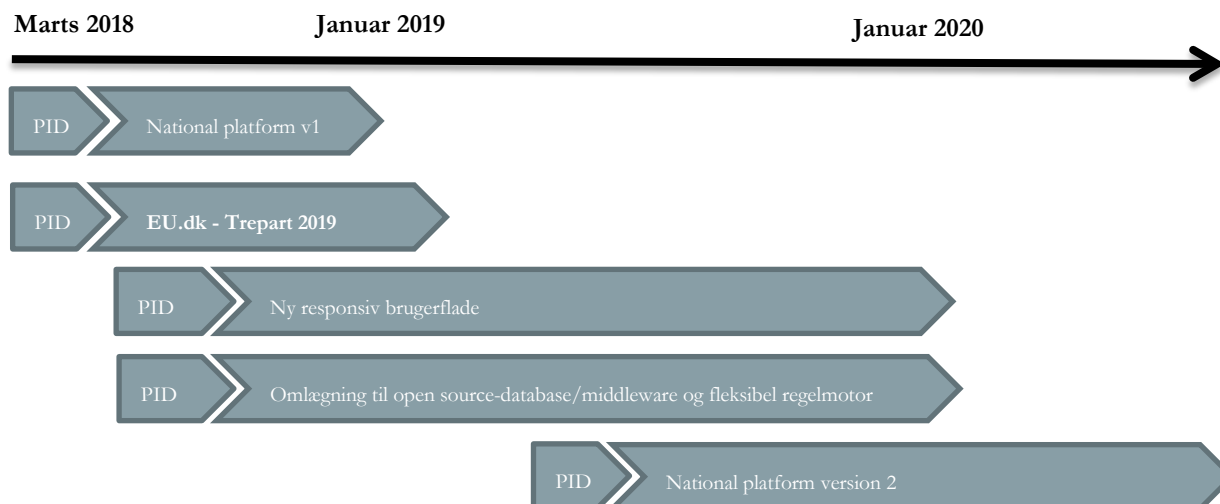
Marts 2018

Januar 2019

Januar 2020

PID

National platform v1

PID

EU.dk - Trepart 2019

PID

Ny responsiv brugerflade

PID

Omlægning til open source-database/middleware og fleksibel regelmotor

PID

National platform version 2